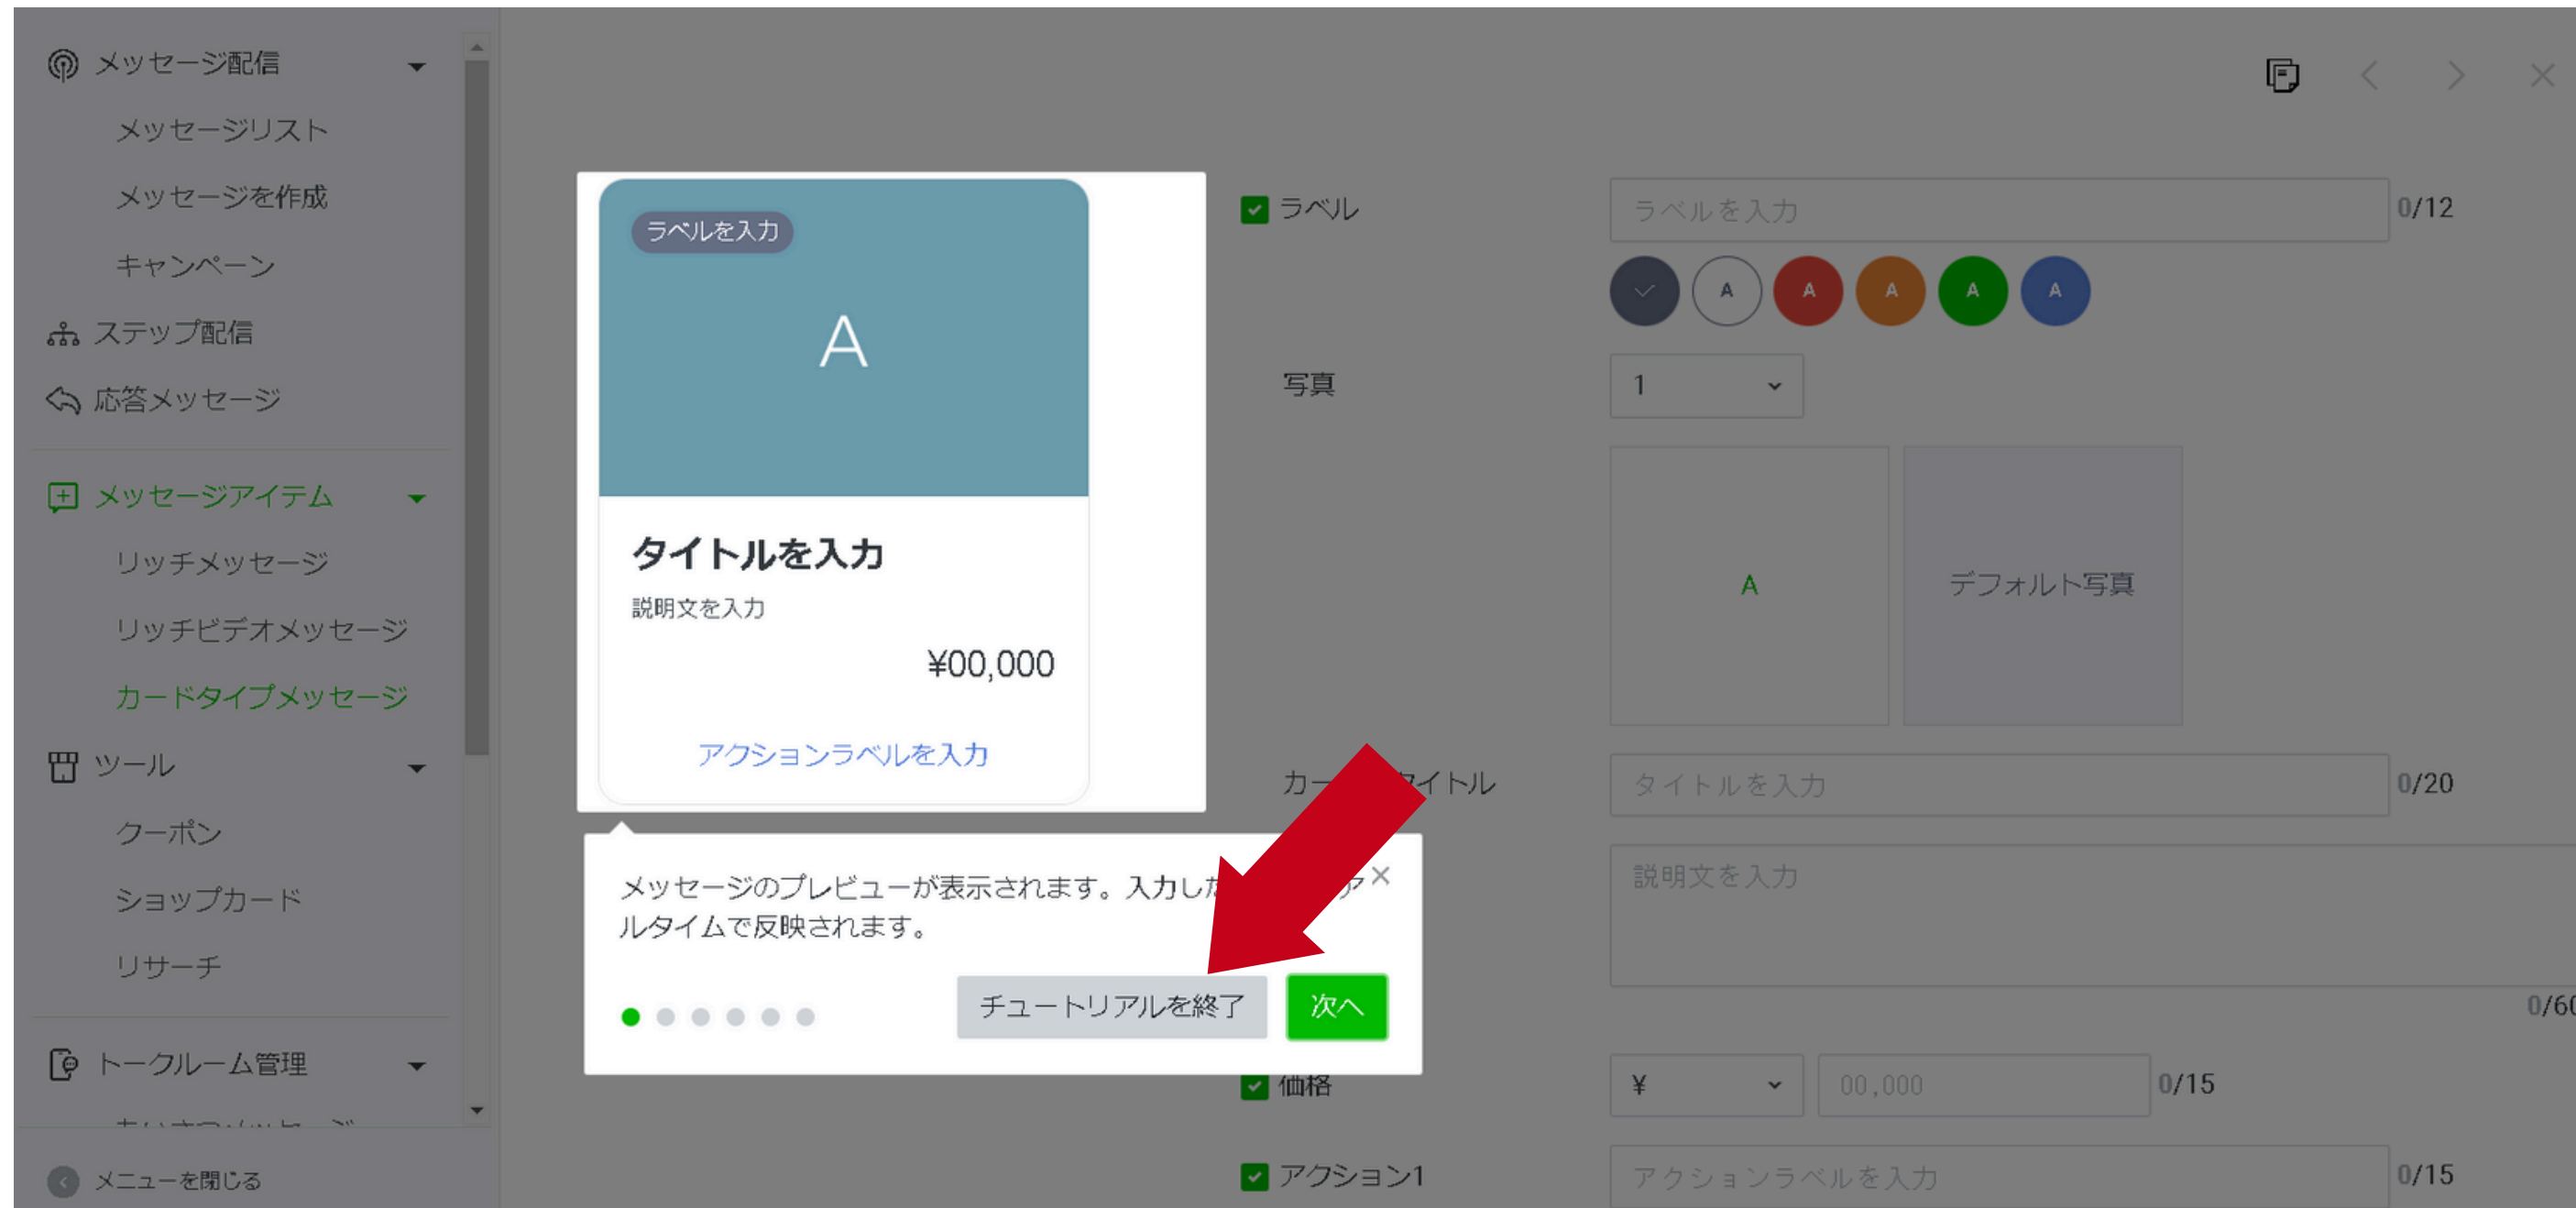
メッセージ配信
メッセージリスト
メッセージを作成
キャンペーン
ステップ配信
応答メッセージ
メッセージアイテム
リッチメッセージ
リッチビデオメッセージ
カードタイプメッセージ
ツール
クーポン
ショップカード
リサーチ
トークルーム管理
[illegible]
メニューを閉じる

ラベルを入力
A
タイトルを入力
説明文を入力
¥00,000
アクションラベルを入力

メッセージのプレビューが表示されます。入力した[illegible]ルタイムで反映されます。
チュートリアルを終了
次へ

ラベル
ラベルを入力
0/12
A A A A A
写真
1
A
デフォルト写真
カー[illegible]イトル
タイトルを入力
0/20
説明文を入力
0/6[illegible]
価格
¥
00,000
0/15
アクション1
アクションラベルを入力
0/15